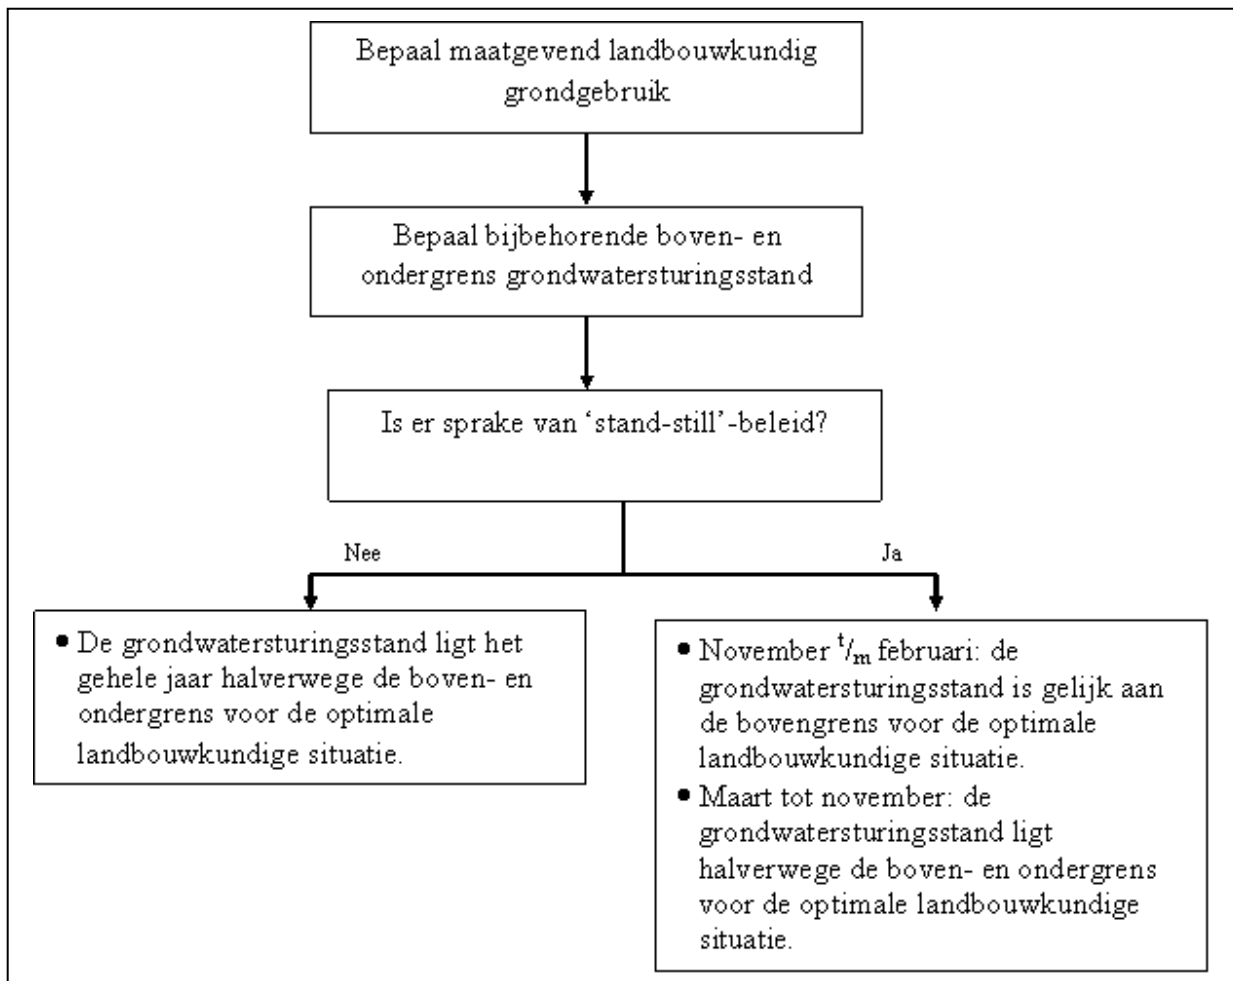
Bepaal maatgevend landbouwkundig grondgebruik

Bepaal bijbehorende boven- en ondergrens grondwatersturingsstand

Is er sprake van 'stand-still'-beleid?

Nee

Ja

• De grondwatersturingsstand ligt het gehele jaar halverwege de boven- en ondergrens voor de optimale landbouwkundige situatie.

• November $^{t}/_{m}$ februari: de grondwatersturingsstand is gelijk aan de bovengrens voor de optimale landbouwkundige situatie.
• Maart tot november: de grondwatersturingsstand ligt halverwege de boven- en ondergrens voor de optimale landbouwkundige situatie.